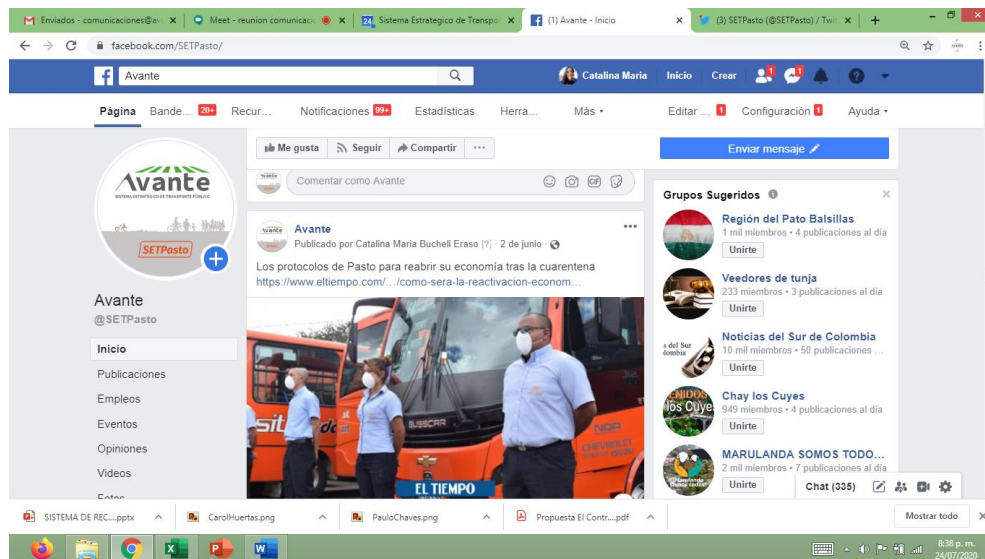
Enviados - comunicaciones@av × | Meet - reunion comunicaci × | Sistema Estrategico de Transpor × | (1) Avante - Inicio × | (3) SETPasto (@SETPasto) / Twit × | +

facebook.com/SETPasto/

Avante

Catalina Maria | Inicio | Crear

Página | Bande... 20+ | Recur... | Notificaciones 99+ | Estadísticas | Herra... | Más | Editar ... 1 | Configuración 1 | Ayuda

Me gusta | Seguir | Compartir | ···

Enviar mensaje

Avante
SISTEMA ESTRATÉGICO DE TRANSPORTE PÚBLICO
SETPasto

Avante
@SETPasto

Inicio
Publicaciones
Empleos
Eventos
Opiniones
Videos
Fotos

Comentar como Avante

Avante
Publicado por Catalina Maria Bucheli Eraso [?] · 2 de junio ·

Los protocolos de Pasto para reabrir su economía tras la cuarentena
https://www.eltiempo.com/.../como-sera-la-reactivacion-econom...

EL TIEMPO

Grupos Sugeridos

Región del Pato Balsillas
1 mil miembros • 4 publicaciones al día
Unirte

Veedores de tunja
233 miembros • 3 publicaciones al día
Unirte

Noticias del Sur de Colombia
10 mil miembros • 50 publicaciones ...
Unirte

Chay los Cuyes
949 miembros • 4 publicaciones al día
Unirte

MARULANDA SOMOS TODO...
2 mil miembros • 7 publicaciones al día
Unirte

Chat (335)

SISTEMA DE REC....pptx | CarolHuertas.png | PauloChaves.png | Propuesta El Contr....pdf | Mostrar todo

8:38 p. m.
24/07/2020